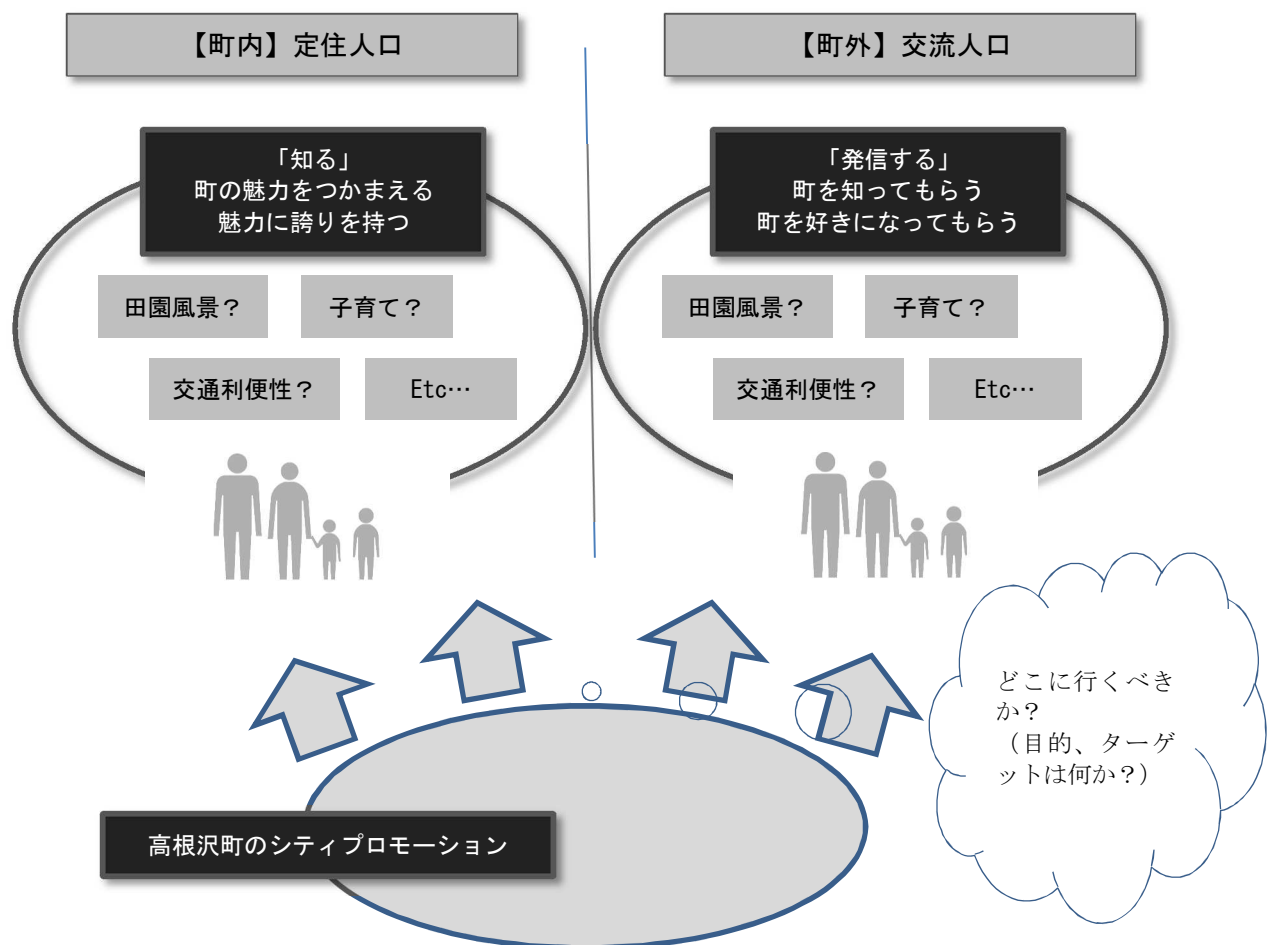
【町内】定住人口

「知る」
町の魅力をつかまえる
魅力に誇りを持つ

田園風景？

子育て？

交通利便性？

Etc…

【町外】交流人口

「発信する」
町を知ってもらう
町を好きになってもらう

田園風景？

子育て？

交通利便性？

Etc…

どこに行くべきか？
（目的、ターゲットは何か？）

高根沢町のシティプロモーション